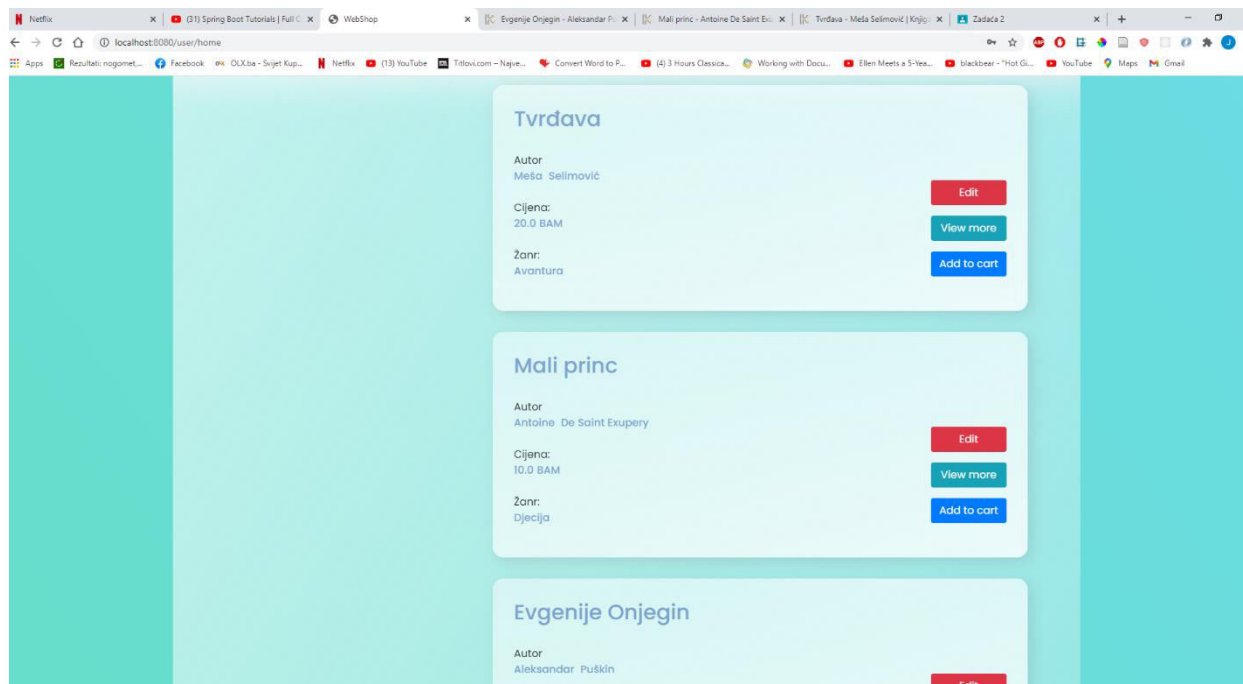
Netflix ×
(31) Spring Boot Tutorials | Full C ×
WebShop ×
Evgenije Onjegin - Aleksandar P ×
Mali princ - Antoine De Saint Ex ×
Tvrđava - Meša Selimović | Knjig ×
Zadaća 2 ×
+

localhost:8080/user/home

Apps
Rezultati nogomet...
Facebook
OLX.ba - Svijet Kup...
Netflix
(13) YouTube
Titlovi.com – Najve...
Convert Word to P...
(4) 3 Hours Classica...
Working with Docu...
Ellen Meets a 5-Yea...
blackbear - "Hot Gi...
YouTube
Maps
Gmail

Tvrđava

Autor
Meša Selimović

Cijena:
20.0 BAM

Žanr:
Avantura

Edit
View more
Add to cart

Mali princ

Autor
Antoine De Saint Exupery

Cijena:
10.0 BAM

Žanr:
Djecija

Edit
View more
Add to cart

Evgenije Onjegin

Autor
Aleksandar Puškin

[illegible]